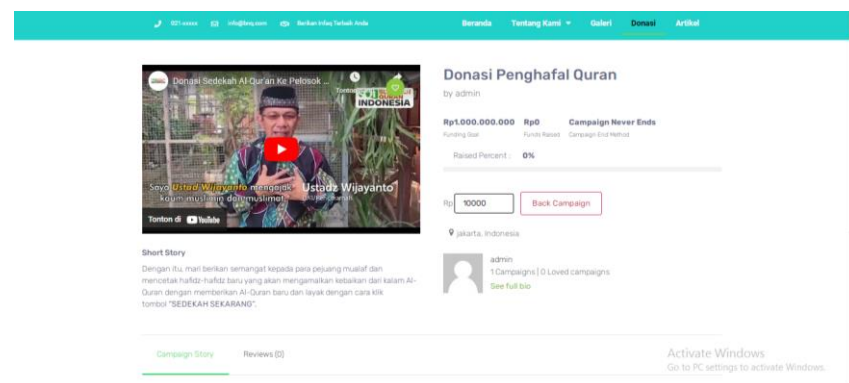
021-xxxxx info@bnj.com Berikan Infaq Terbaik Anda

Beranda Tentang Kami Galeri Donasi Artikel

Donasi Sedekah Al-Quran Ke Pelosok ...

INDONESIA

Saya Ustadz Wijayanto mengajak kaum muslimin dan muslimat

Ustadz Wijayanto

Tonton di YouTube

Donasi Penghafal Quran

by admin

Rp1.000.000.000 Funding Goal

Rp0 Funds Raised

Campaign Never Ends Campaign End Method

Raised Percent : 0%

Rp 10000

Back Campaign

jakarta, Indonesia

Short Story

Dengan itu, mari berikan semangat kepada para pejuang mualaf dan mencetak hafidz-hafidz baru yang akan mengamalkan kebaikan dari kalam Al-Quran dengan memberikan Al-Quran baru dan layak dengan cara klik tombol "SEDEKAH SEKARANG".

admin

1 Campaigns | 0 Loved campaigns

See full bio

Campaign Story

Reviews (0)

Activate Windows
Go to PC settings to activate Windows.